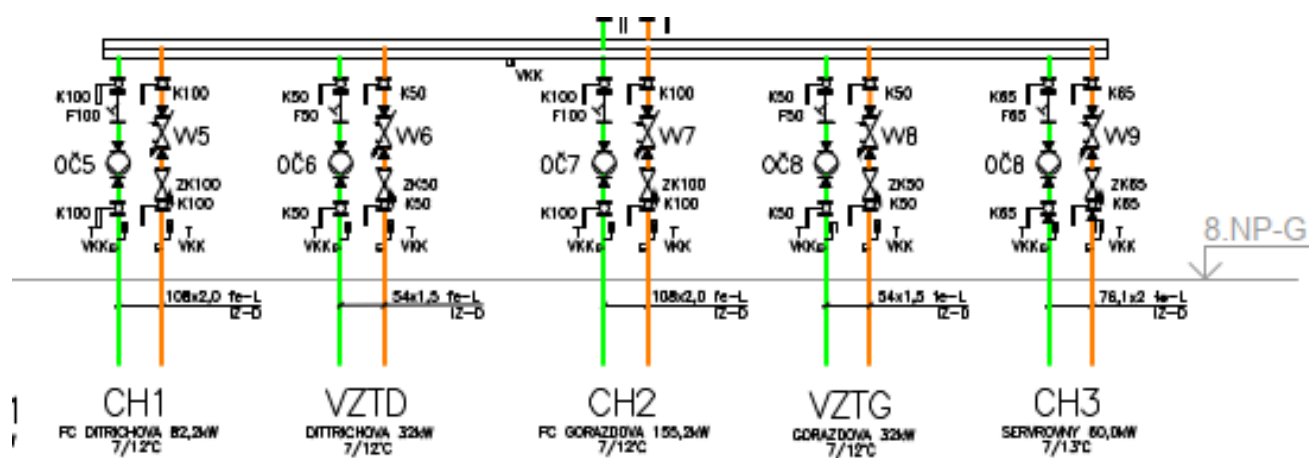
VKK

K100 K100 F100 VV5 OČ5 ZK100 K100 K100 VKK VKK

K50 K50 F50 VV6 OČ6 ZK50 K50 K50 VKK VKK

K100 K100 F100 VV7 OČ7 ZK100 K100 K100 VKK VKK

K50 K50 F50 VV8 OČ8 ZK50 K50 K50 VKK VKK

K65 K65 F65 VV9 OČ8 ZK65 K65 K65 VKK VKK

8.NP-G

108x2,0 fe-L IZ-D

54x1,5 fe-L IZ-D

108x2,0 fe-L IZ-D

54x1,5 fe-L IZ-D

76,1x2 fe-L IZ-D

1

CH1
FC DITRICHOVA 82,2kW
7/12°C

VZTD
DITTRICHOVA 32kW
7/12°C

CH2
FC GORAZDOVA 155,2kW
7/12°C

VZTG
GORAZDOVA 32kW
7/12°C

CH3
SERVROVNY 60,0kW
7/13°C